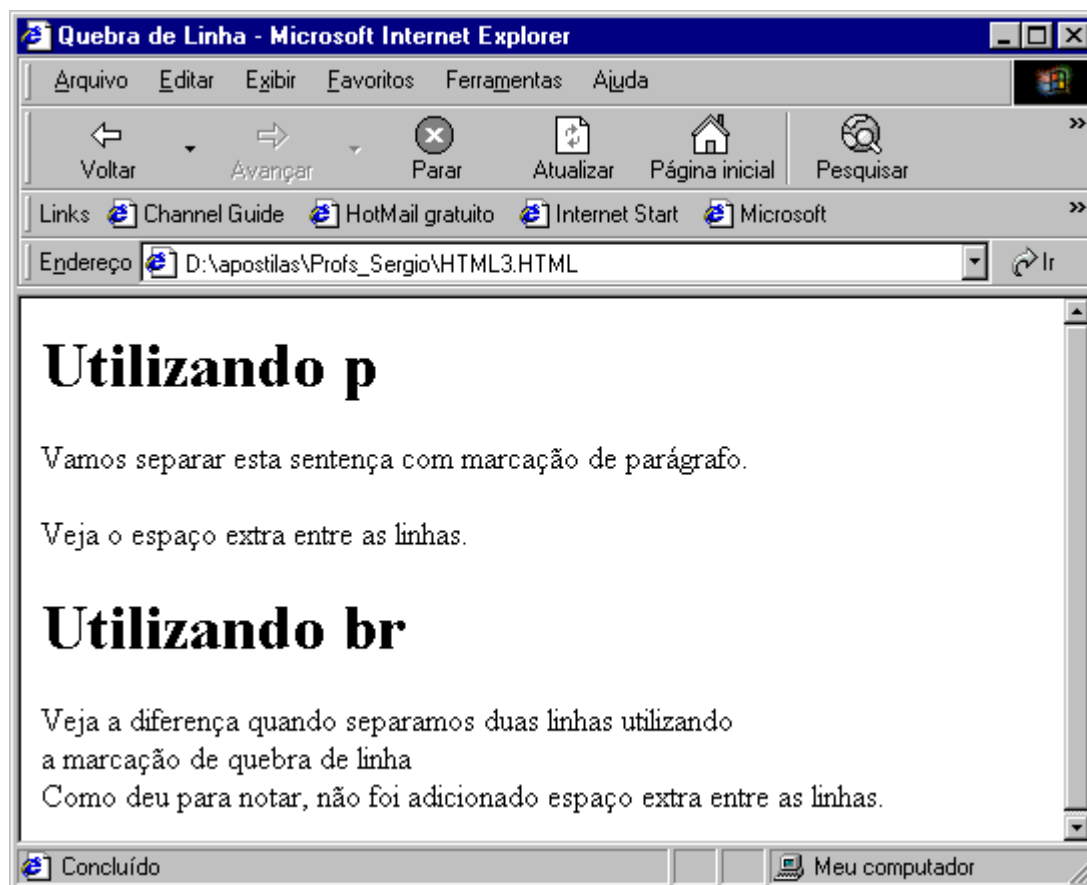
Quebra de Linha - Microsoft Internet Explorer

Arquivo Editar Exibir Favoritos Ferramentas Ajuda

Voltar Avançar Parar Atualizar Página inicial Pesquisar

Links Channel Guide HotMail gratuito Internet Start Microsoft

Endereço D:\apostilas\Profs_Sergio\HTML3.HTML Ir

# Utilizando p

Vamos separar esta sentença com marcação de parágrafo.

Veja o espaço extra entre as linhas.

# Utilizando br

Veja a diferença quando separamos duas linhas utilizando
a marcação de quebra de linha
Como deu para notar, não foi adicionado espaço extra entre as linhas.

Concluído Meu computador